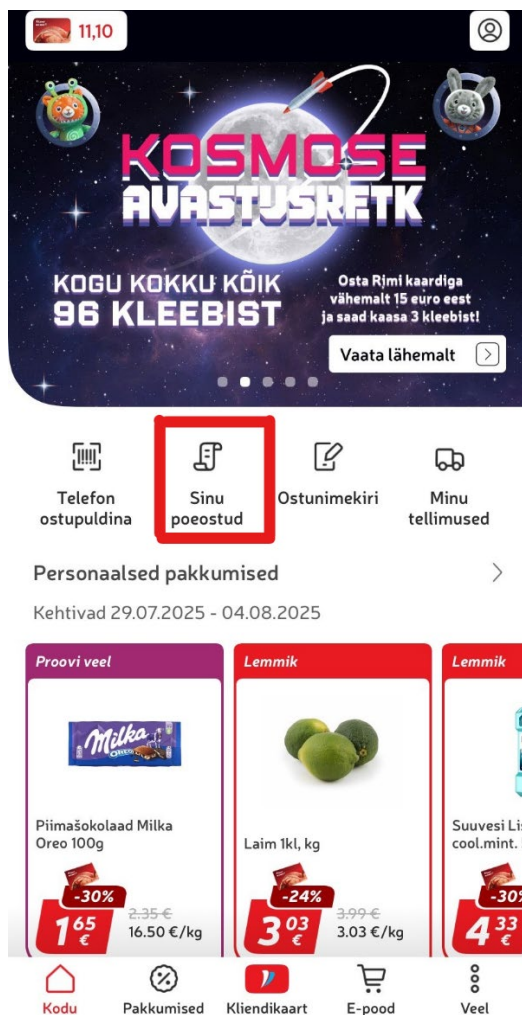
11,10

KOSMOSE AVASTUSRETK

KOGU KOKKU KÕIK 96 KLEEBIST

Osta Rimi kaardiga vähemalt 15 euro eest ja saad kaasa 3 kleebist!

Vaata lähemalt

Telefon ostupuldina

Sinu poeostud

Ostunimekiri

Minu tellimused

Personaalsed pakkumised

Kehtivad 29.07.2025 - 04.08.2025

Proovi veel

Milka Oreo

Piimašokolaad Milka Oreo 100g

-30%

1 65 €

2.35 €

16.50 €/kg

Lemmik

Laim 1kl, kg

-24%

3 03 €

3.99 €

3.03 €/kg

Lemmik

Suuvesi Lis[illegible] cool.mint.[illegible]

-30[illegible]

4 33 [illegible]

Kodu

Pakkumised

Kliendikaart

E-pood

Veel